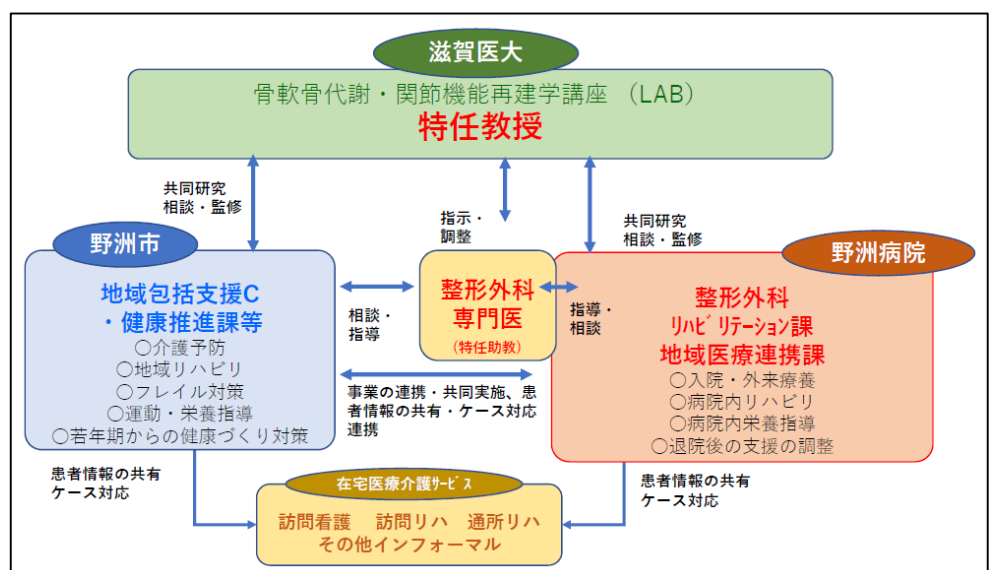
滋賀医大

骨軟骨代謝・関節機能再建学講座 （LAB）
特任教授

共同研究
相談・監修

指示・
調整

共同研究
相談・監修

野洲市

地域包括支援C
・健康推進課等
○介護予防
○地域リハビリ
○フレイル対策
○運動・栄養指導
○若年期からの健康づくり対策

相談・
指導

整形外科
専門医
（特任助教）

指導・
相談

野洲病院

整形外科
ﾘﾊﾋﾞﾘﾃｰｼｮﾝ課
地域医療連携課
○入院・外来療養
○病院内リハビリ
○病院内栄養指導
○退院後の支援の調整

事業の連携・共同実施、患者情報の共有・ケース対応連携

患者情報の共有
ケース対応

患者情報の共有
ケース対応

在宅医療介護ｻｰﾋﾞｽ

訪問看護　訪問リハ　通所リハ
その他インフォーマル